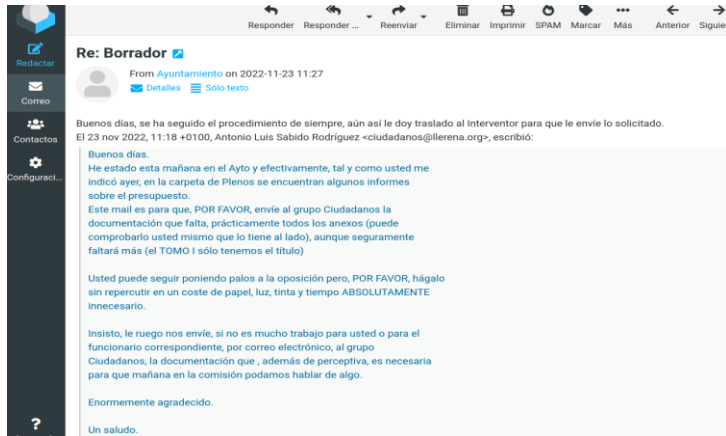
Redactar
Correo
Contactos
Configuraci...
?

Responder Responder ... Reenviar Eliminar Imprimir SPAM Marcar Más Anterior Siguie

Re: Borrador

From Ayuntamiento on 2022-11-23 11:27
Detalles Sólo texto

Buenos días, se ha seguido el procedimiento de siempre, aún así le doy traslado al Interventor para que le envíe lo solicitado.
El 23 nov 2022, 11:18 +0100, Antonio Luis Sabido Rodríguez <ciudadanos@llerena.org>, escribió:

Buenos días.
He estado esta mañana en el Ayto y efectivamente, tal y como usted me indicó ayer, en la carpeta de Plenos se encuentran algunos informes sobre el presupuesto.
Este mail es para que, POR FAVOR, envíe al grupo Ciudadanos la documentación que falta, prácticamente todos los anexos (puede comprobarlo usted mismo que lo tiene al lado), aunque seguramente faltará más (el TOMO I sólo tenemos el título)

Usted puede seguir poniendo palos a la oposición pero, POR FAVOR, hágalo sin repercutir en un coste de papel, luz, tinta y tiempo ABSOLUTAMENTE innecesario.

Insisto, le ruego nos envíe, si no es mucho trabajo para usted o para el funcionario correspondiente, por correo electrónico, al grupo Ciudadanos, la documentación que , además de perceptiva, es necesaria para que mañana en la comisión podamos hablar de algo.

Enormemente agradecido.

Un saludo.